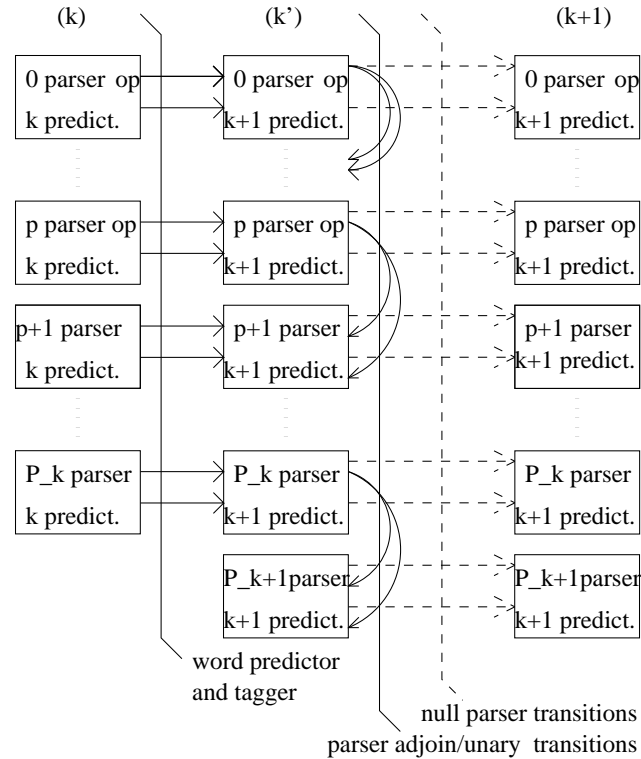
(k)

(k')

(k+1)

0 parser op
k predict.

0 parser op
k+1 predict.

0 parser op
k+1 predict.

p parser op
k predict.

p parser op
k+1 predict.

p parser op
k+1 predict.

p+1 parser
k predict.

p+1 parser
k+1 predict.

p+1 parser
k+1 predict.

P_k parser
k predict.

P_k parser
k+1 predict.

P_k parser
k+1 predict.

P_k+1parser
k+1 predict.

P_k+1parser
k+1 predict.

word predictor
and tagger

null parser transitions
parser adjoin/unary transitions